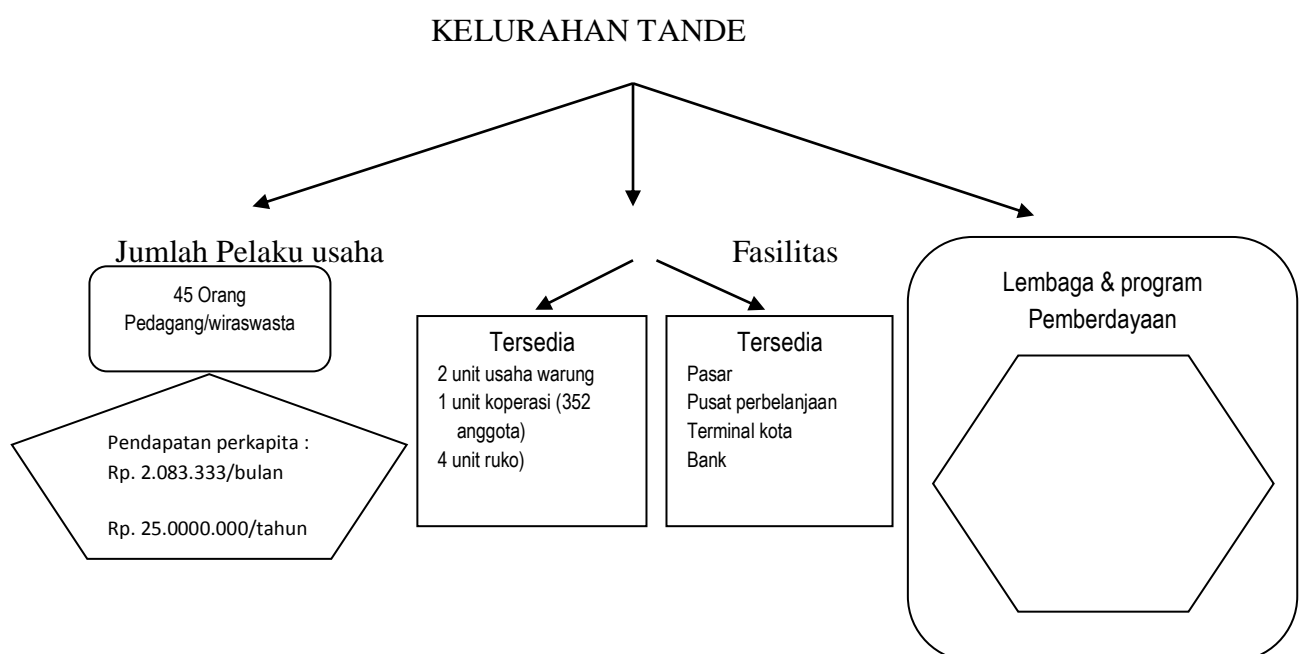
KELURAHAN TANDE

Jumlah Pelaku usaha

45 Orang
Pedagang/wiraswasta

Pendapatan perkapita :
Rp. 2.083.333/bulan

Rp. 25.0000.000/tahun

Fasilitas

Tersedia
2 unit usaha warung
1 unit koperasi (352 anggota)
4 unit ruko)

Tersedia
Pasar
Pusat perbelanjaan
Terminal kota
Bank

Lembaga & program
Pemberdayaan